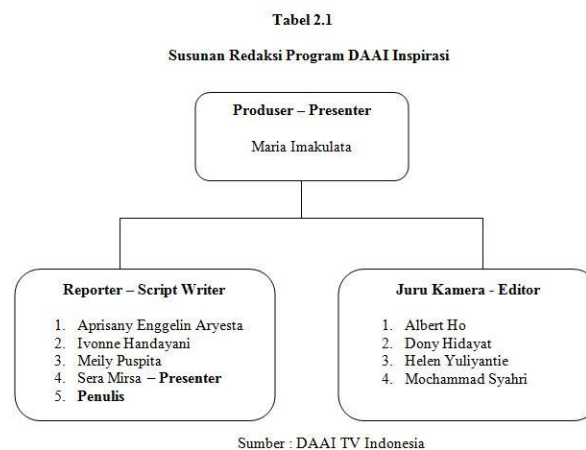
Tabel 2.1

Susunan Redaksi Program DAAI Inspirasi

Produser – Presenter

Maria Imakulata

Reporter – Script Writer

1. Aprisany Enggelin Aryesta
2. Ivonne Handayani
3. Meily Puspita
4. Sera Mirsa – Presenter
5. Penulis

Juru Kamera - Editor

1. Albert Ho
2. Dony Hidayat
3. Helen Yuliyantie
4. Mochammad Syahri

Sumber : DAAI TV Indonesia